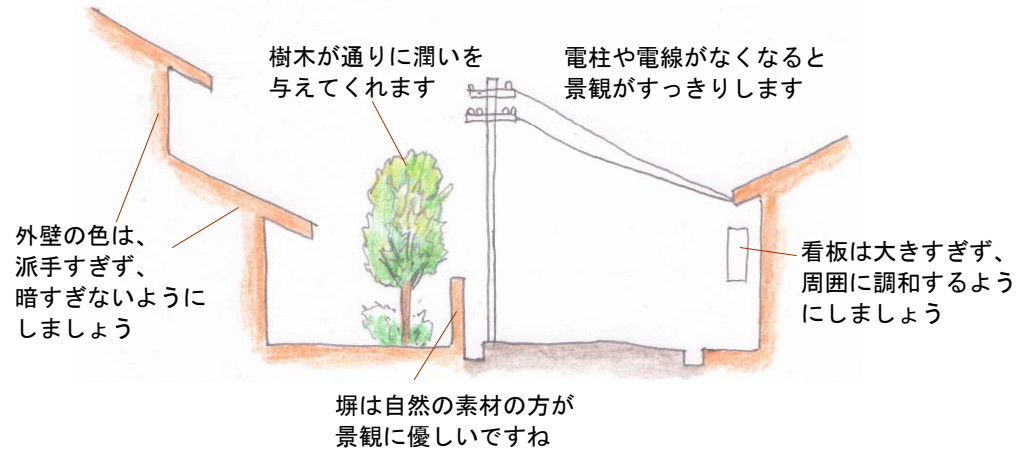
樹木が通りに潤いを与えてくれます

電柱や電線がなくなると景観がすっきりします

外壁の色は、派手すぎず、暗すぎないようにしましょう

看板は大きすぎず、周囲に調和するようにしましょう

塀は自然の素材の方が景観に優しいですね